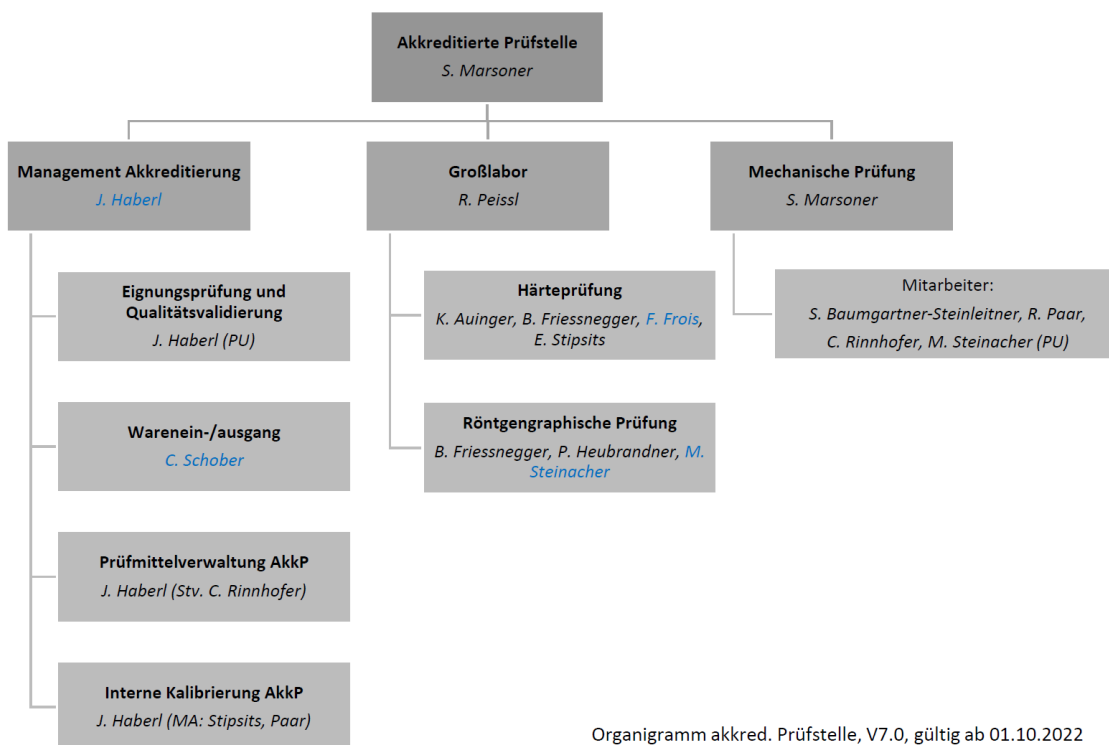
Akkreditierte Prüfstelle
S. Marsoner

Management Akkreditierung
J. Haberl

Großlabor
R. Peissl

Mechanische Prüfung
S. Marsoner

Eignungsprüfung und Qualitätsvalidierung
J. Haberl (PU)

Warenein-/ausgang
C. Schober

Prüfmittelverwaltung AkkP
J. Haberl (Stv. C. Rinnhofer)

Interne Kalibrierung AkkP
J. Haberl (MA: Stipsits, Paar)

Härteprüfung
K. Auinger, B. Friessnegger, F. Frois, E. Stipsits

Röntgengraphische Prüfung
B. Friessnegger, P. Heubrandner, M. Steinacher

Mitarbeiter:
S. Baumgartner-Steinleitner, R. Paar, C. Rinnhofer, M. Steinacher (PU)

Organigramm akkred. Prüfstelle, V7.0, gültig ab 01.10.2022